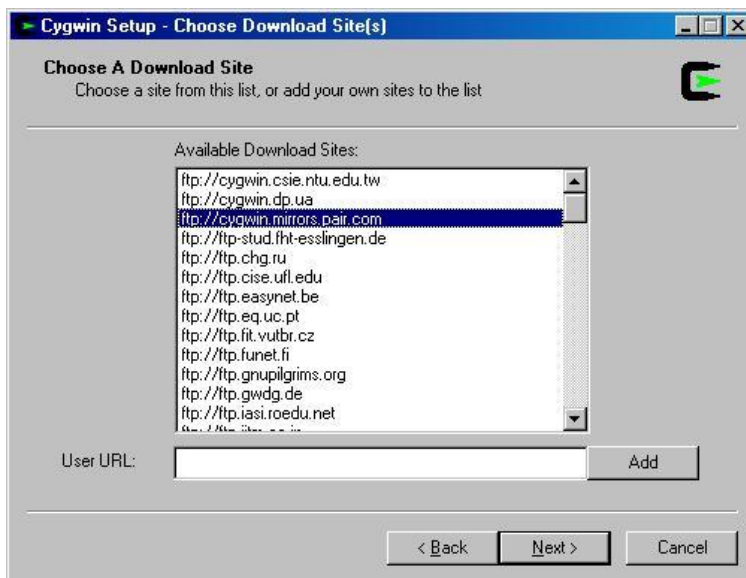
Cygwin Setup - Choose Download Site(s)

Choose A Download Site
Choose a site from this list, or add your own sites to the list

Available Download Sites:

ftp://cygwin.csie.ntu.edu.tw
ftp://cygwin.dp.ua
ftp://cygwin.mirrors.pair.com
ftp://ftp-stud.fht-esslingen.de
ftp://ftp.chg.ru
ftp://ftp.cise.ufl.edu
ftp://ftp.easynet.be
ftp://ftp.eq.uc.pt
ftp://ftp.fit.vutbr.cz
ftp://ftp.funet.fi
ftp://ftp.gnupilgrims.org
ftp://ftp.gwdg.de
ftp://ftp.iasi.roedu.net
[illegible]

User URL:

Add

< Back

Next >

Cancel